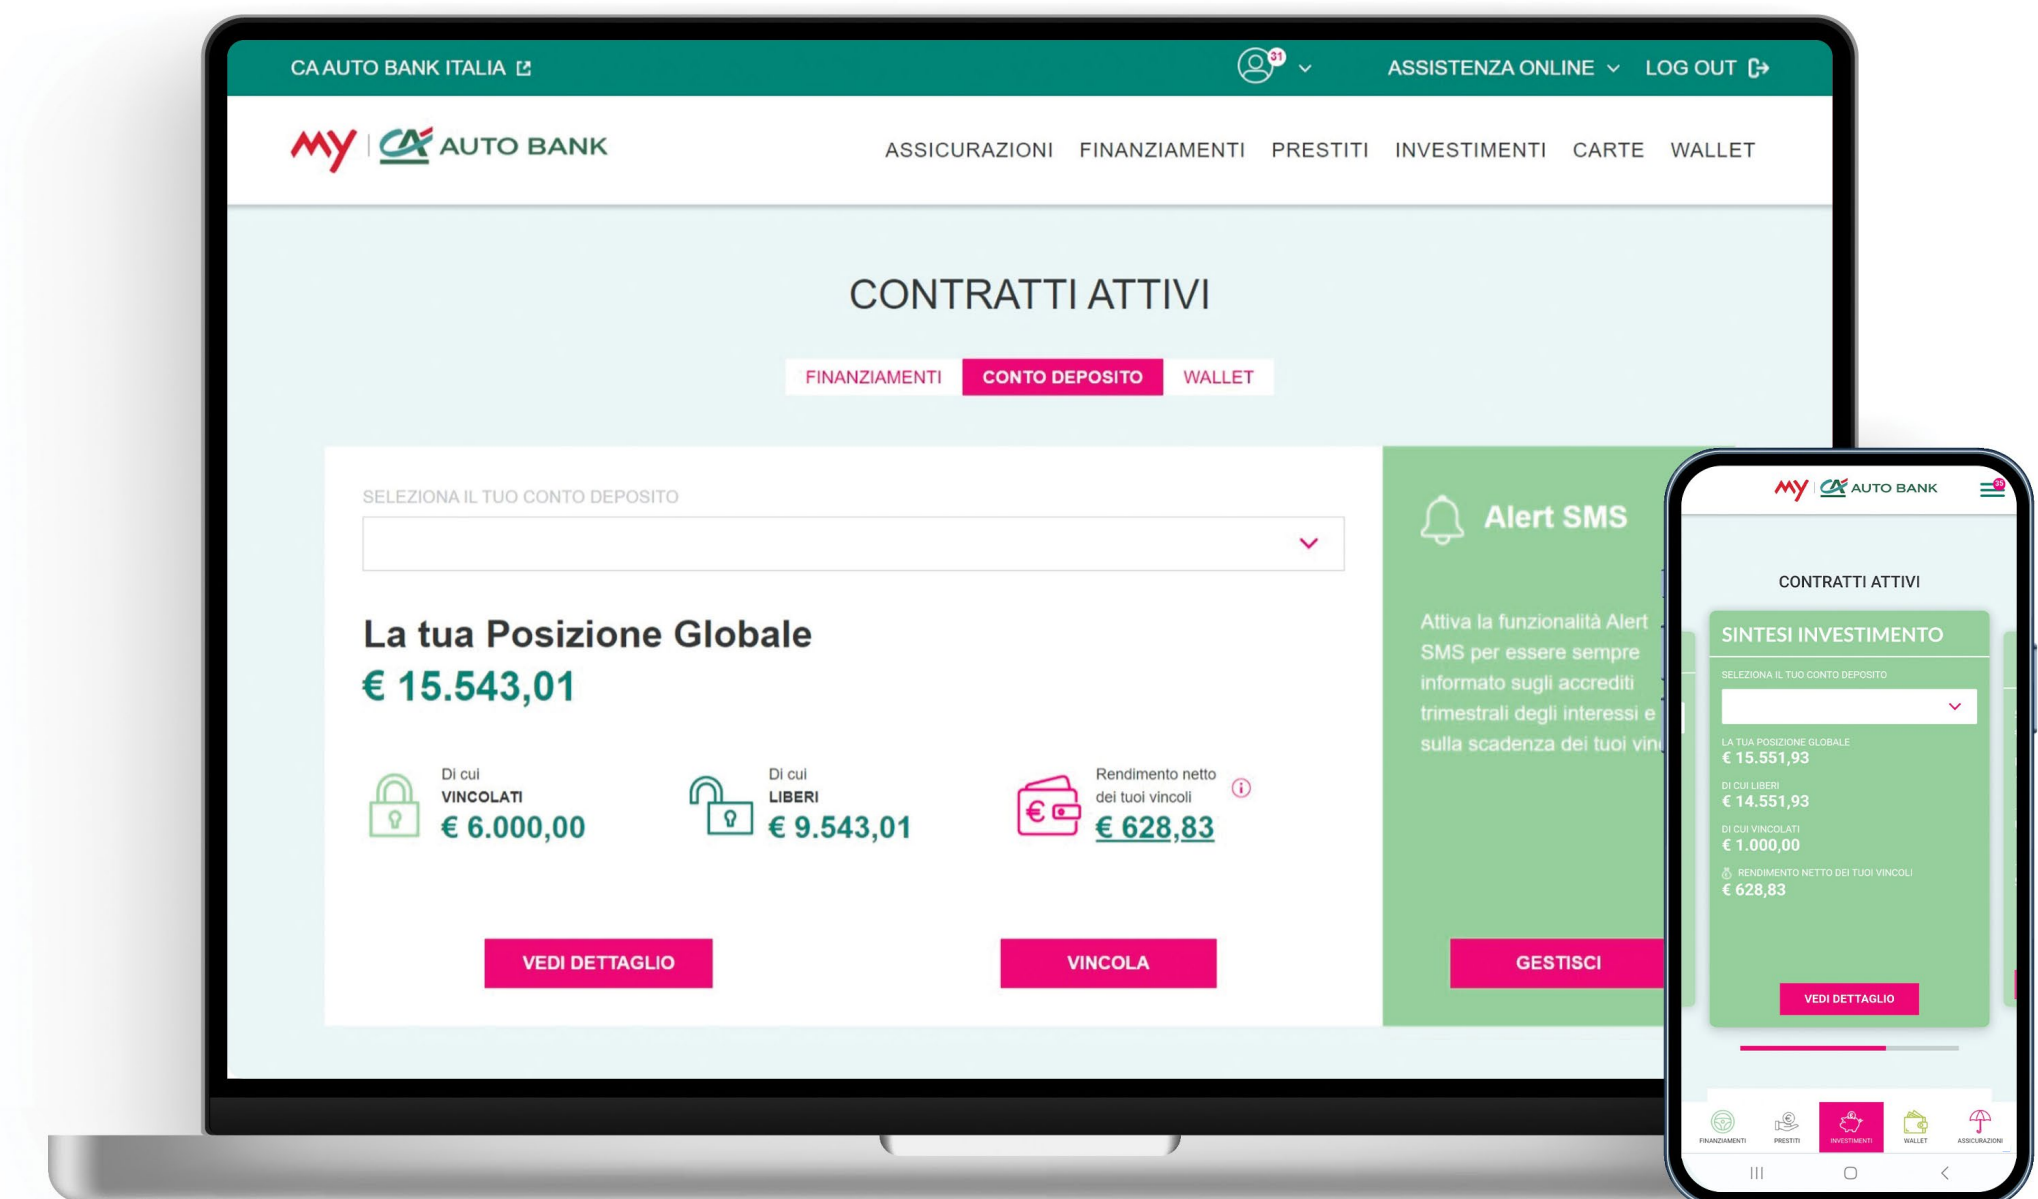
CA AUTO BANK ITALIA

31

ASSISTENZA ONLINE

LOG OUT

MY | CA AUTO BANK

ASSICURAZIONI FINANZIAMENTI PRESTITI INVESTIMENTI CARTE WALLET

CONTRATTI ATTIVI

FINANZIAMENTI CONTO DEPOSITO WALLET

SELEZIONA IL TUO CONTO DEPOSITO

La tua Posizione Globale
€ 15.543,01

Di cui
VINCOLATI
€ 6.000,00

Di cui
LIBERI
€ 9.543,01

Rendimento netto dei tuoi vincoli
€ 628,83

VEDI DETTAGLIO

VINCOLA

Alert SMS

Attiva la funzionalità Alert SMS per essere sempre informato sugli accrediti trimestrali degli interessi e sulla scadenza dei tuoi vin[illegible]

GESTISCI

MY | CA AUTO BANK

CONTRATTI ATTIVI

SINTESI INVESTIMENTO

SELEZIONA IL TUO CONTO DEPOSITO

LA TUA POSIZIONE GLOBALE
€ 15.551,93

DI CUI LIBERI
€ 14.551,93

DI CUI VINCOLATI
€ 1.000,00

RENDIMENTO NETTO DEI TUOI VINCOLI
€ 628,83

VEDI DETTAGLIO

FINANZIAMENTI PRESTITI INVESTIMENTI WALLET ASSICURAZIONI